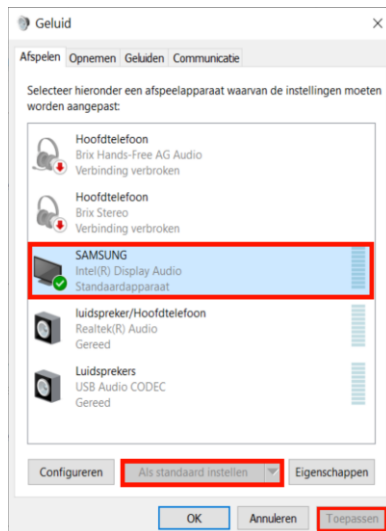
Geluid

Afspelen | Opnemen | Geluiden | Communicatie

Selecteer hieronder een afspeelapparaat waarvan de instellingen moeten worden aangepast:

Hoofdtelefoon
Brix Hands-Free AG Audio
Verbinding verbroken

Hoofdtelefoon
Brix Stereo
Verbinding verbroken

SAMSUNG
Intel(R) Display Audio
Standaardapparaat

luidspreker/Hoofdtelefoon
Realtek(R) Audio
Gereed

Luidsprekers
USB Audio CODEC
Gereed

Configureren | Als standaard instellen | Eigenschappen

OK | Annuleren | Toepassen